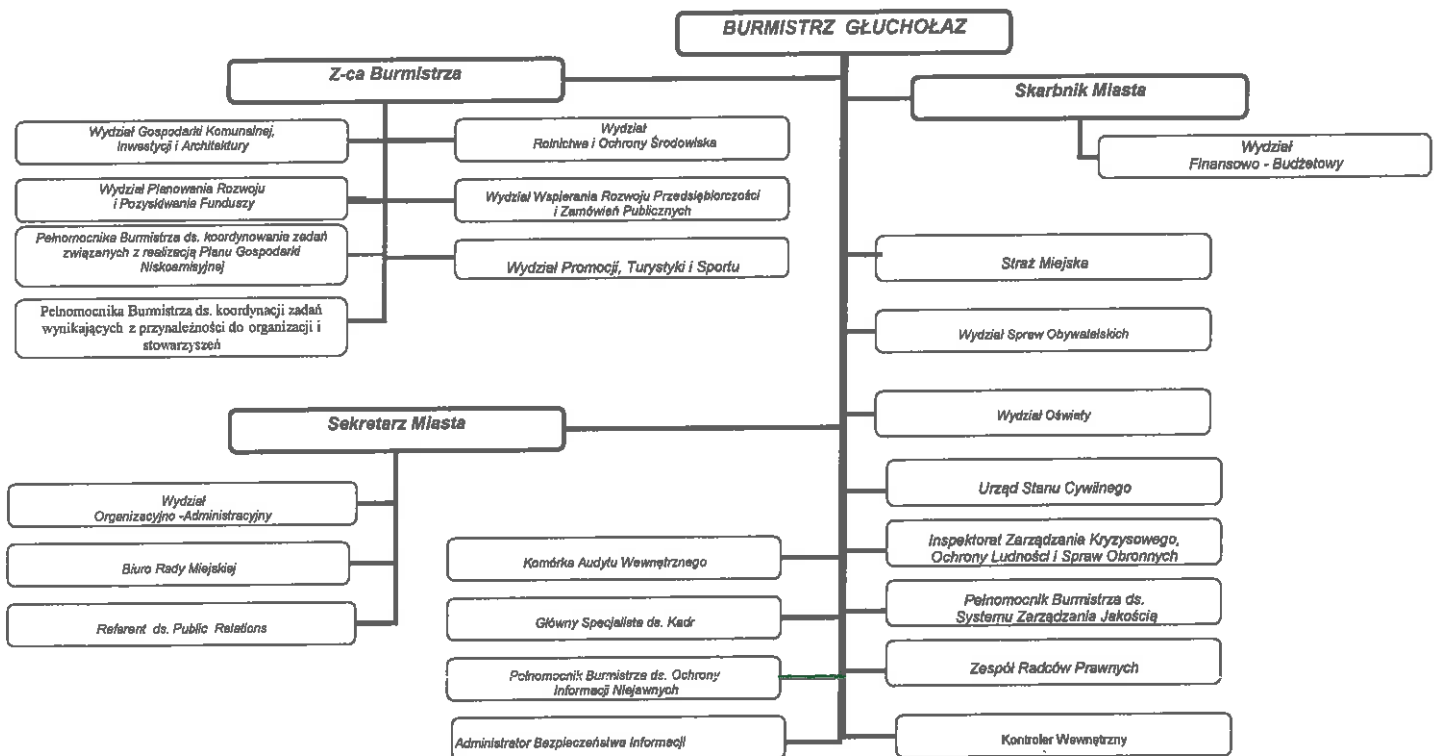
BURMISTRZ GŁUCHOŁAZ

Z-ca Burmistrza

Wydział Gospodarki Komunalnej, Inwestycji i Architektury

Wydział Rolnictwa i Ochrony Środowiska

Wydział Planowania Rozwoju i Pozyskiwania Funduszy

Wydział Wspierania Rozwoju Przedsiębiorczości i Zamówień Publicznych

Pełnomocnika Burmistrza ds. koordynowanie zadań związanych z realizacją Planu Gospodarki Niskoemisyjnej

Wydział Promocji, Turystyki i Sportu

Pełnomocnika Burmistrza ds. koordynacji zadań wynikających z przynależności do organizacji i stowarzyszeń

Sekretarz Miasta

Wydział Organizacyjno -Administracyjny

Biuro Rady Miejskiej

Referent ds. Public Relations

Komórka Audytu Wewnętrznego

Główny Specjalista ds. Kadr

Pełnomocnik Burmistrza ds. Ochrony Informacji Niejawnych

Administrator Bezpieczeństwa Informacji

Skarbnik Miasta

Wydział Finansowo - Budżetowy

Straż Miejska

Wydział Spraw Obywatelskich

Wydział Oświaty

Urząd Stanu Cywilnego

Inspektorat Zarządzania Kryzysowego, Ochrony Ludności i Spraw Obronnych

Pełnomocnik Burmistrza ds. Systemu Zarządzania Jakością

Zespół Radców Prawnych

Kontroler Wewnętrzny